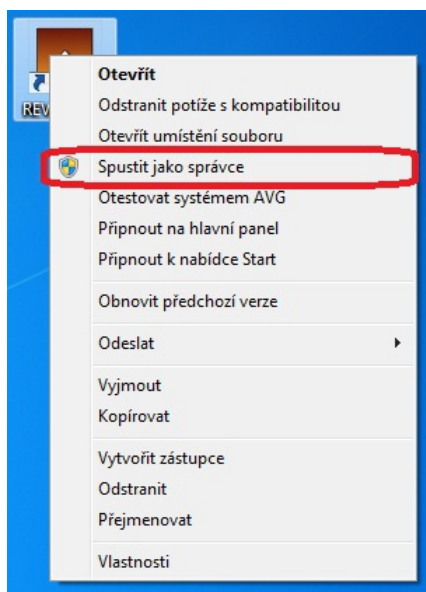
REV

Otevřít
Odstranit potíže s kompatibilitou
Otevřít umístění souboru
Spustit jako správce
Otestovat systémem AVG
Připnout na hlavní panel
Připnout k nabídce Start

Obnovit předchozí verze

Odeslat

Vyjmout
Kopírovat

Vytvořit zástupce
Odstranit
Přejmenovat

Vlastnosti